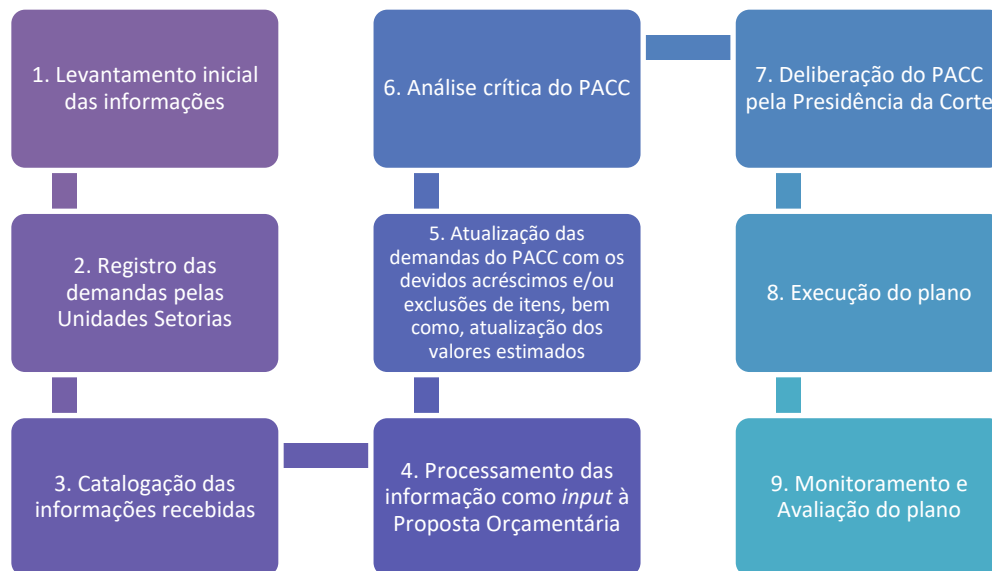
1. Levantamento inicial das informações

2. Registro das demandas pelas Unidades Setorias

3. Catalogação das informações recebidas

4. Processamento das informação como *input* à Proposta Orçamentária

5. Atualização das demandas do PACC com os devidos acréscimos e/ou exclusões de itens, bem como, atualização dos valores estimados

6. Análise crítica do PACC

7. Deliberação do PACC pela Presidência da Corte

8. Execução do plano

9. Monitoramento e Avaliação do plano